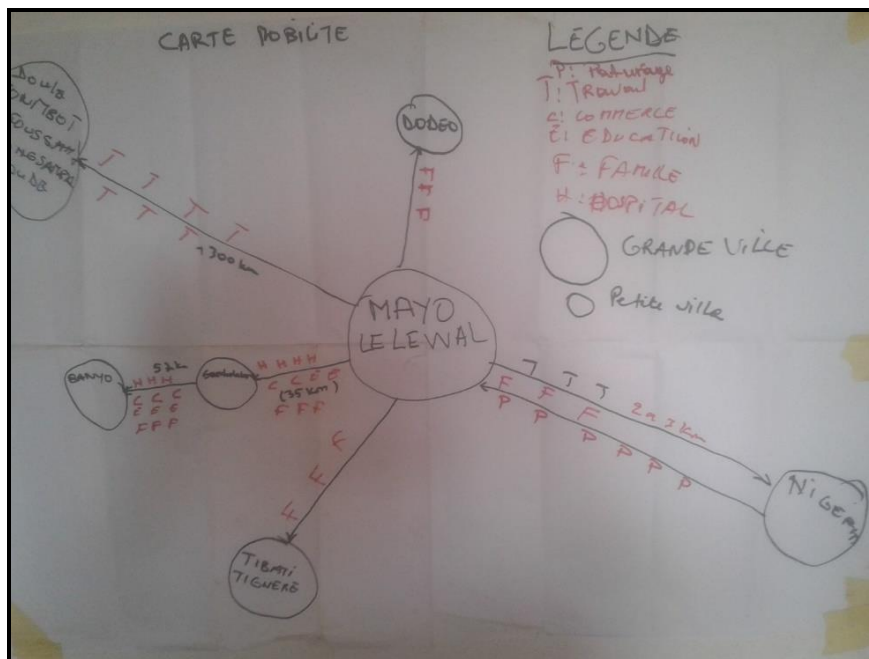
CARTE MOBILITE

LEGENDE
P: Pâturage
T: TRAVAIL
C: COMMERCE
E: EDUCATION
F: FAMILLE
H: HOPITAL

GRANDE VILLE

Petite ville

DOUALA
NTUMBOT
FOUMBAN
NGAOUNDERE
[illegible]

T T T T
T T T T
1300 km

DODEO

F F P

MAYO
LELEWAL

BANYO

52 km
H H H
C C C
E E E
F F F

Gashiga

H H H H
C C E E
(35 km)
F F F

F
F
F

TIBATI
TIGNERE

T T T
F F F
P P P
P P P P
2?? km

NIGERIA